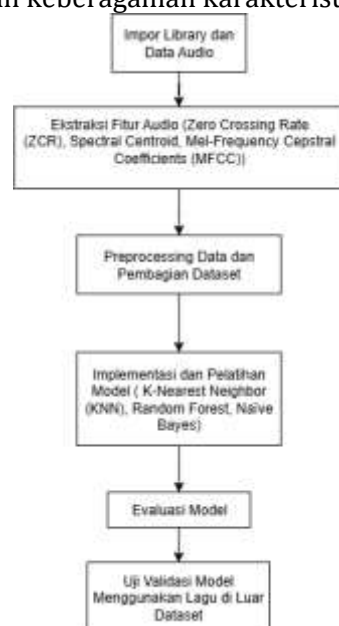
n keberagaman karakterist

Impor Library dan Data Audio

Ekstraksi Fitur Audio (Zero Crossing Rate (ZCR), Spectral Centroid, Mel-Frequency Cepstral Coefficients (MFCC))

Preprocessing Data dan Pembagian Dataset

Implementasi dan Pelatihan Model ( K-Nearest Neighbor (KNN), Random Forest, Naive Bayes)

Evaluasi Model

Uji Validasi Model Menggunakan Lagu di Luar Dataset